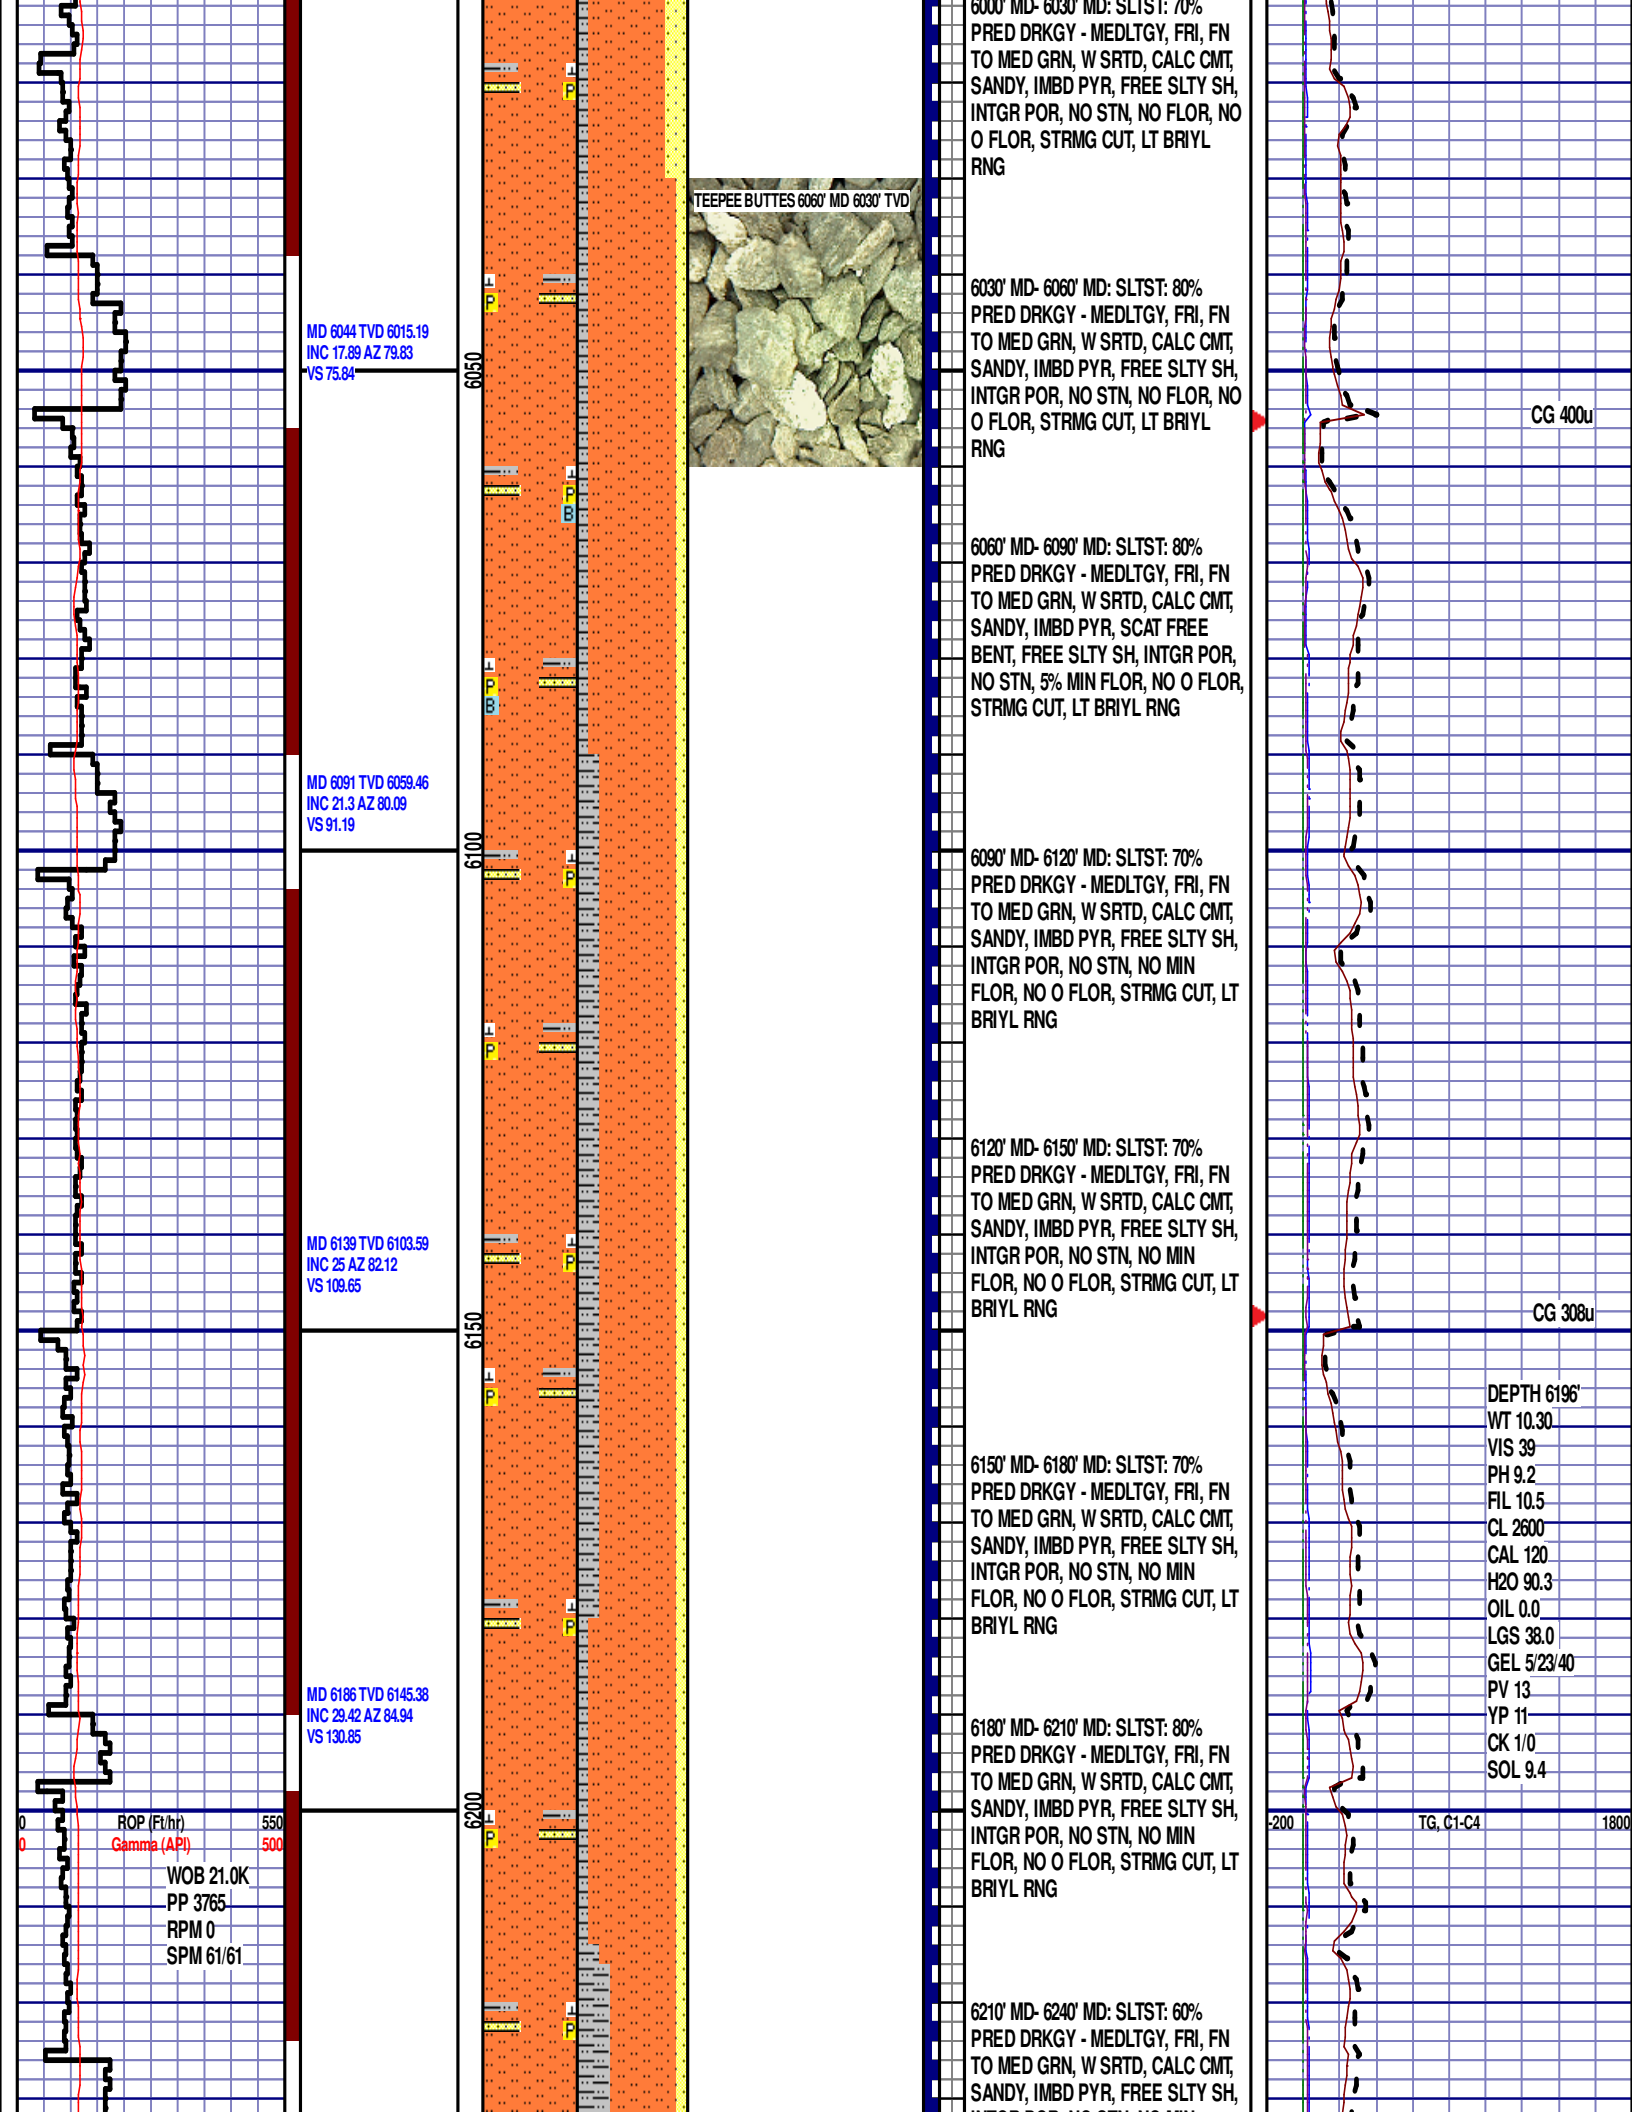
MD 6044 TVD 6015.19
INC 17.89 AZ 79.83
VS 75.84

MD 6091 TVD 6059.46
INC 21.3 AZ 80.09
VS 91.19

MD 6139 TVD 6103.59
INC 25 AZ 82.12
VS 109.65

MD 6186 TVD 6145.38
INC 29.42 AZ 84.94
VS 130.85

0 ROP (Ft/hr) 550
0 Gamma (API) 500

WOB 21.0K
PP 3765
RPM 0
SPM 61/61

6050
6100
6150
6200

P
P
P
B
P
B
P
P
P
P
P
P
P

TEEPEE BUTTES 6060' MD 6030' TVD

6000' MD- 6030' MD: SLTST: 70%
PRED DRKGY - MEDLTGY, FRI, FN TO MED GRN, W SRTD, CALC CMT, SANDY, IMBD PYR, FREE SLTY SH, INTGR POR, NO STN, NO FLOR, NO O FLOR, STRMG CUT, LT BRIYL RNG

6030' MD- 6060' MD: SLTST: 80%
PRED DRKGY - MEDLTGY, FRI, FN TO MED GRN, W SRTD, CALC CMT, SANDY, IMBD PYR, FREE SLTY SH, INTGR POR, NO STN, NO FLOR, NO O FLOR, STRMG CUT, LT BRIYL RNG

6060' MD- 6090' MD: SLTST: 80%
PRED DRKGY - MEDLTGY, FRI, FN TO MED GRN, W SRTD, CALC CMT, SANDY, IMBD PYR, SCAT FREE BENT, FREE SLTY SH, INTGR POR, NO STN, 5% MIN FLOR, NO O FLOR, STRMG CUT, LT BRIYL RNG

6090' MD- 6120' MD: SLTST: 70%
PRED DRKGY - MEDLTGY, FRI, FN TO MED GRN, W SRTD, CALC CMT, SANDY, IMBD PYR, FREE SLTY SH, INTGR POR, NO STN, NO MIN FLOR, NO O FLOR, STRMG CUT, LT BRIYL RNG

6120' MD- 6150' MD: SLTST: 70%
PRED DRKGY - MEDLTGY, FRI, FN TO MED GRN, W SRTD, CALC CMT, SANDY, IMBD PYR, FREE SLTY SH, INTGR POR, NO STN, NO MIN FLOR, NO O FLOR, STRMG CUT, LT BRIYL RNG

6150' MD- 6180' MD: SLTST: 70%
PRED DRKGY - MEDLTGY, FRI, FN TO MED GRN, W SRTD, CALC CMT, SANDY, IMBD PYR, FREE SLTY SH, INTGR POR, NO STN, NO MIN FLOR, NO O FLOR, STRMG CUT, LT BRIYL RNG

6180' MD- 6210' MD: SLTST: 80%
PRED DRKGY - MEDLTGY, FRI, FN TO MED GRN, W SRTD, CALC CMT, SANDY, IMBD PYR, FREE SLTY SH, INTGR POR, NO STN, NO MIN FLOR, NO O FLOR, STRMG CUT, LT BRIYL RNG

6210' MD- 6240' MD: SLTST: 60%
PRED DRKGY - MEDLTGY, FRI, FN TO MED GRN, W SRTD, CALC CMT, SANDY, IMBD PYR, FREE SLTY SH, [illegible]

CG 400u

CG 308u

DEPTH 6196'
WT 10.30
VIS 39
PH 9.2
FIL 10.5
CL 2600
CAL 120
H2O 90.3
OIL 0.0
LGS 38.0
GEL 5/23/40
PV 13
YP 11
CK 1/0
SOL 9.4

-200 TG, C1-C4 1800